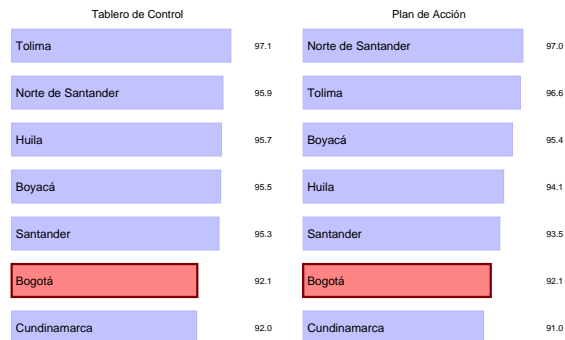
Tablero de Control

| | |
|---|---|
| Tolima | 97.1 |
| Norte de Santander | 95.9 |
| Huila | 95.7 |
| Boyacá | 95.5 |
| Santander | 95.3 |
| Bogotá | 92.1 |
| Cundinamarca | 92.0 |

Plan de Acción

| | |
|---|---|
| Norte de Santander | 97.0 |
| Tolima | 96.6 |
| Boyacá | 95.4 |
| Huila | 94.1 |
| Santander | 93.5 |
| Bogotá | 92.1 |
| Cundinamarca | 91.0 |